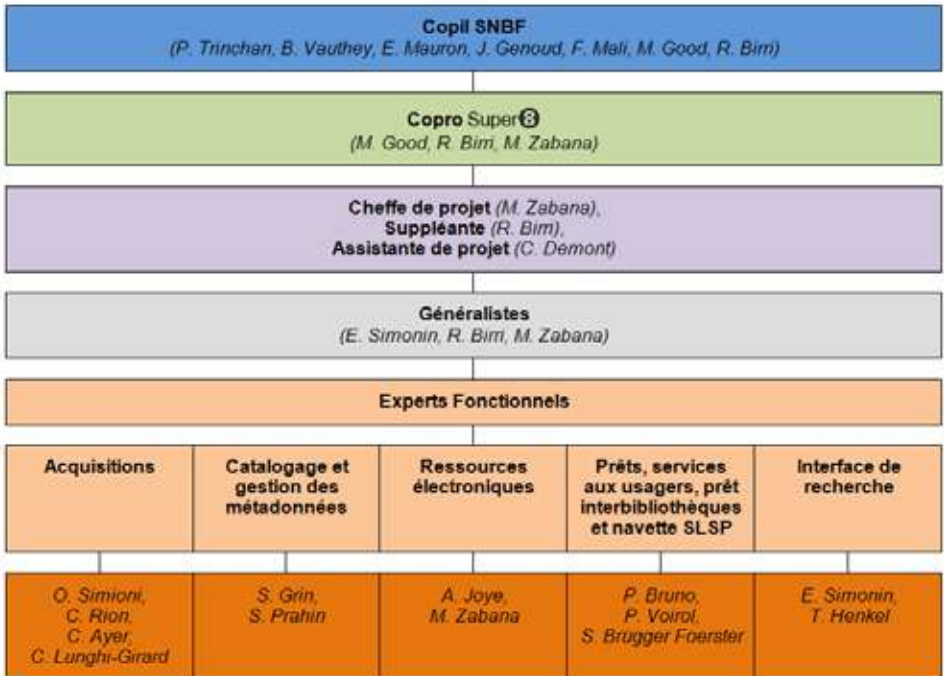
Copil SNBF
(P. Trinchan, B. Vauthey, E. Mauron, J. Genoud, F. Mali, M. Good, R. Birri)

Copro Super8
(M. Good, R. Birri, M. Zabana)

Cheffe de projet (M. Zabana),
Suppléante (R. Birri),
Assistante de projet (C. Demont)

Généralistes
(E. Simonin, R. Birri, M. Zabana)

Experts Fonctionnels

| Acquisitions | Catalogage et gestion des métadonnées | Ressources électroniques | Prêts, services aux usagers, prêt interbibliothèques et navette SLSP | Interface de recherche |
|---|---|---|---|---|
| O. Simioni, C. Rion, C. Ayer, C. Lunghi-Girard | S. Grin, S. Prahin | A. Joye, M. Zabana | P. Bruno, P. Voirol, S. Brügger Foerster | E. Simonin, T. Henkel |